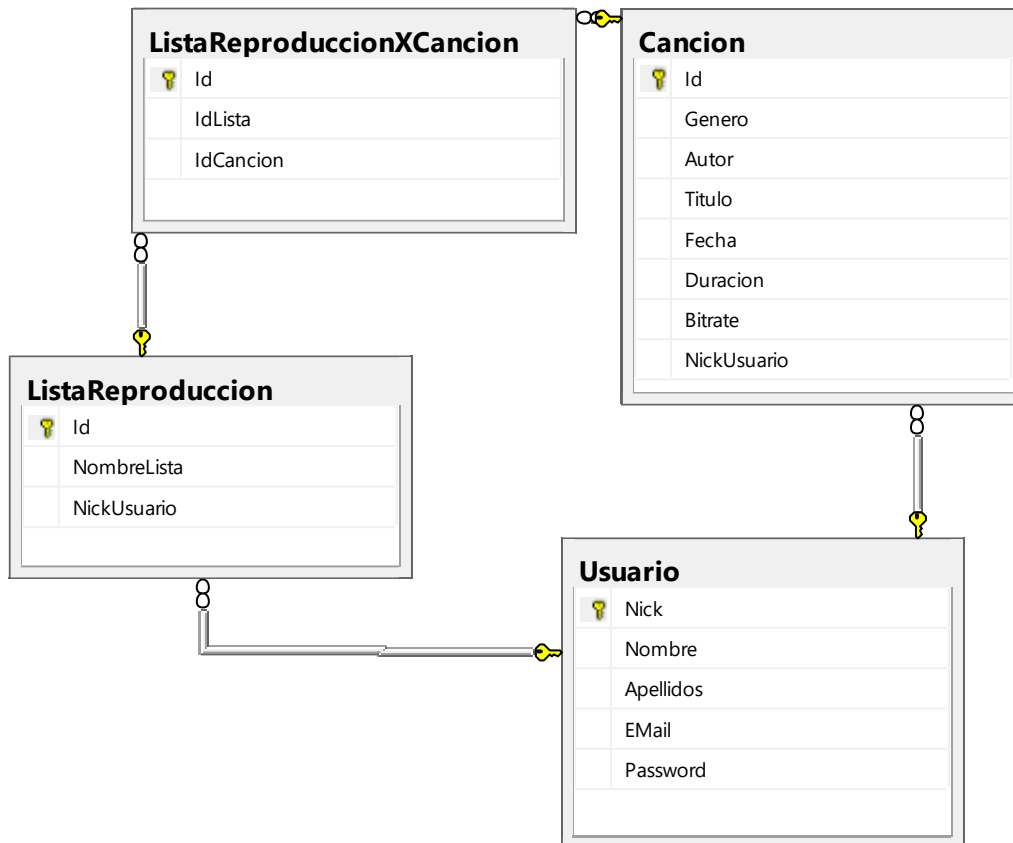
ListaReproduccionXCancion
Id
IdLista
IdCancion

Cancion
Id
Genero
Autor
Titulo
Fecha
Duracion
Bitrate
NickUsuario

ListaReproduccion
Id
NombreLista
NickUsuario

Usuario
Nick
Nombre
Apellidos
EMail
Password